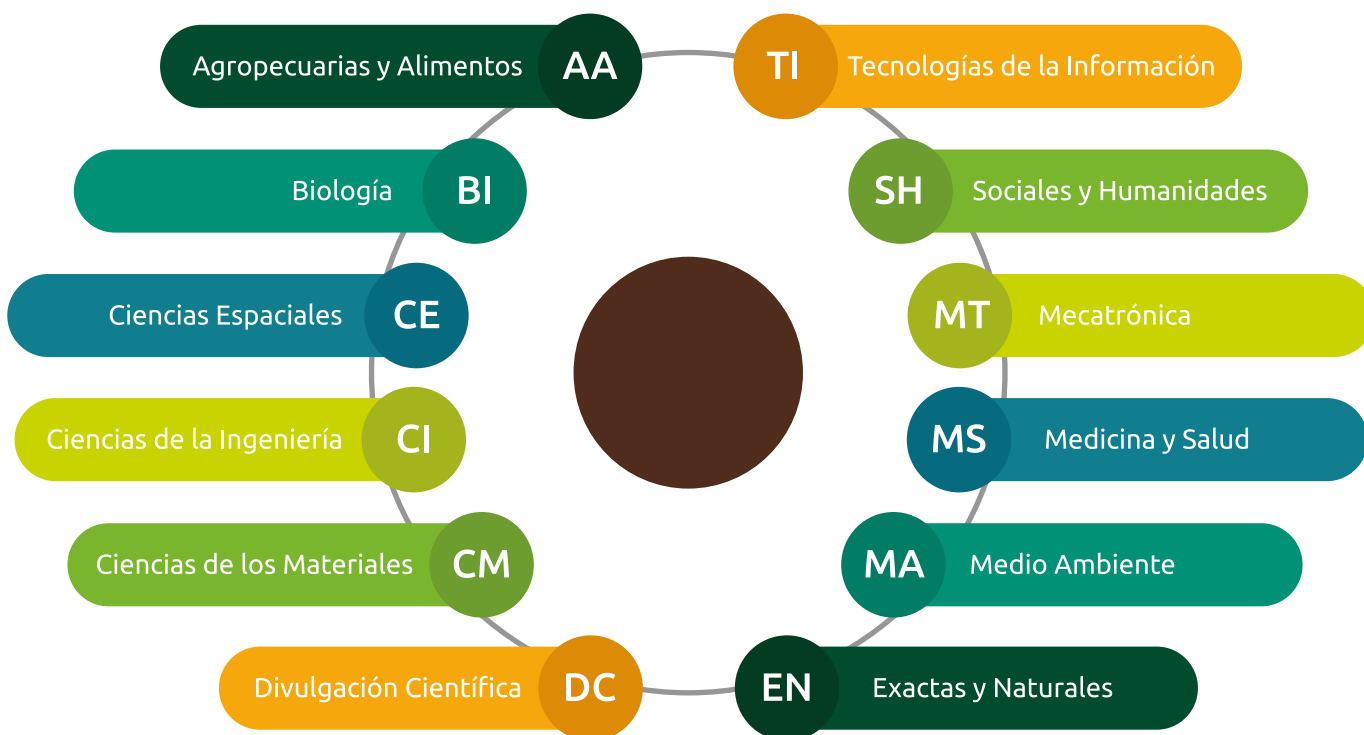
Agropecuarias y Alimentos AA

TI Tecnologías de la Información

Biología BI

SH Sociales y Humanidades

Ciencias Espaciales CE

MT Mecatrónica

Ciencias de la Ingeniería CI

MS Medicina y Salud

Ciencias de los Materiales CM

MA Medio Ambiente

Divulgación Científica DC

EN Exactas y Naturales